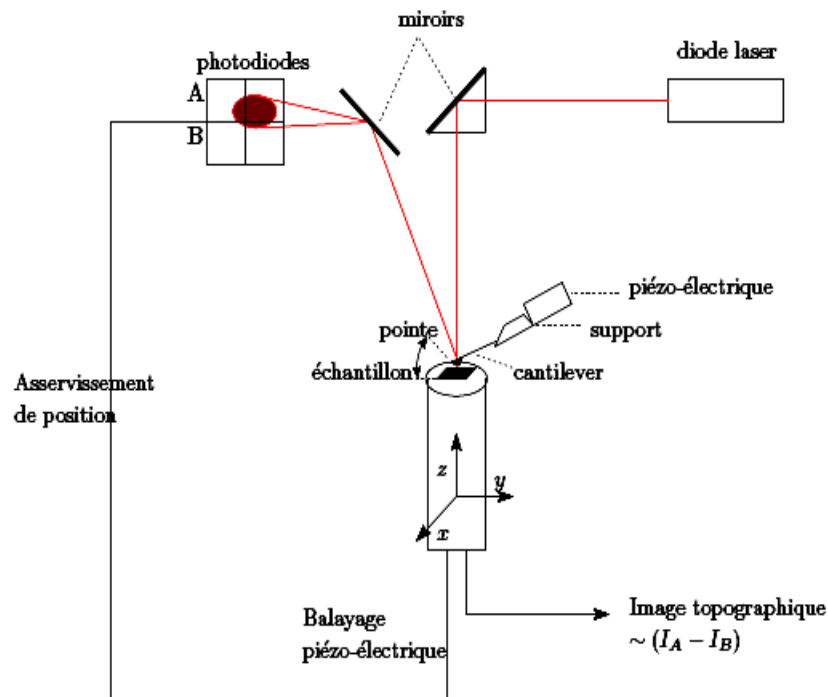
miroirs

photodiodes

diode laser

A

B

piézo-électrique

support

pointe

échantillon

cantilever

Asservissement de position

$z$

$y$

$x$

Balayage piézo-électrique

Image topographique $\sim (I_A - I_B)$